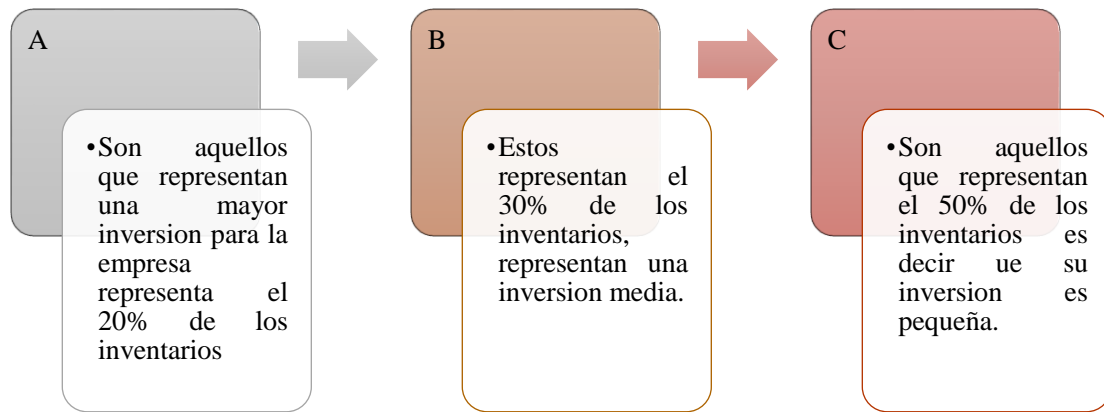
A

• Son aquellos que representan una mayor inversion para la empresa representa el 20% de los inventarios

B

• Estos representan el 30% de los inventarios, representan una inversion media.

C

• Son aquellos que representan el 50% de los inventarios es decir ue su inversion es pequeña.